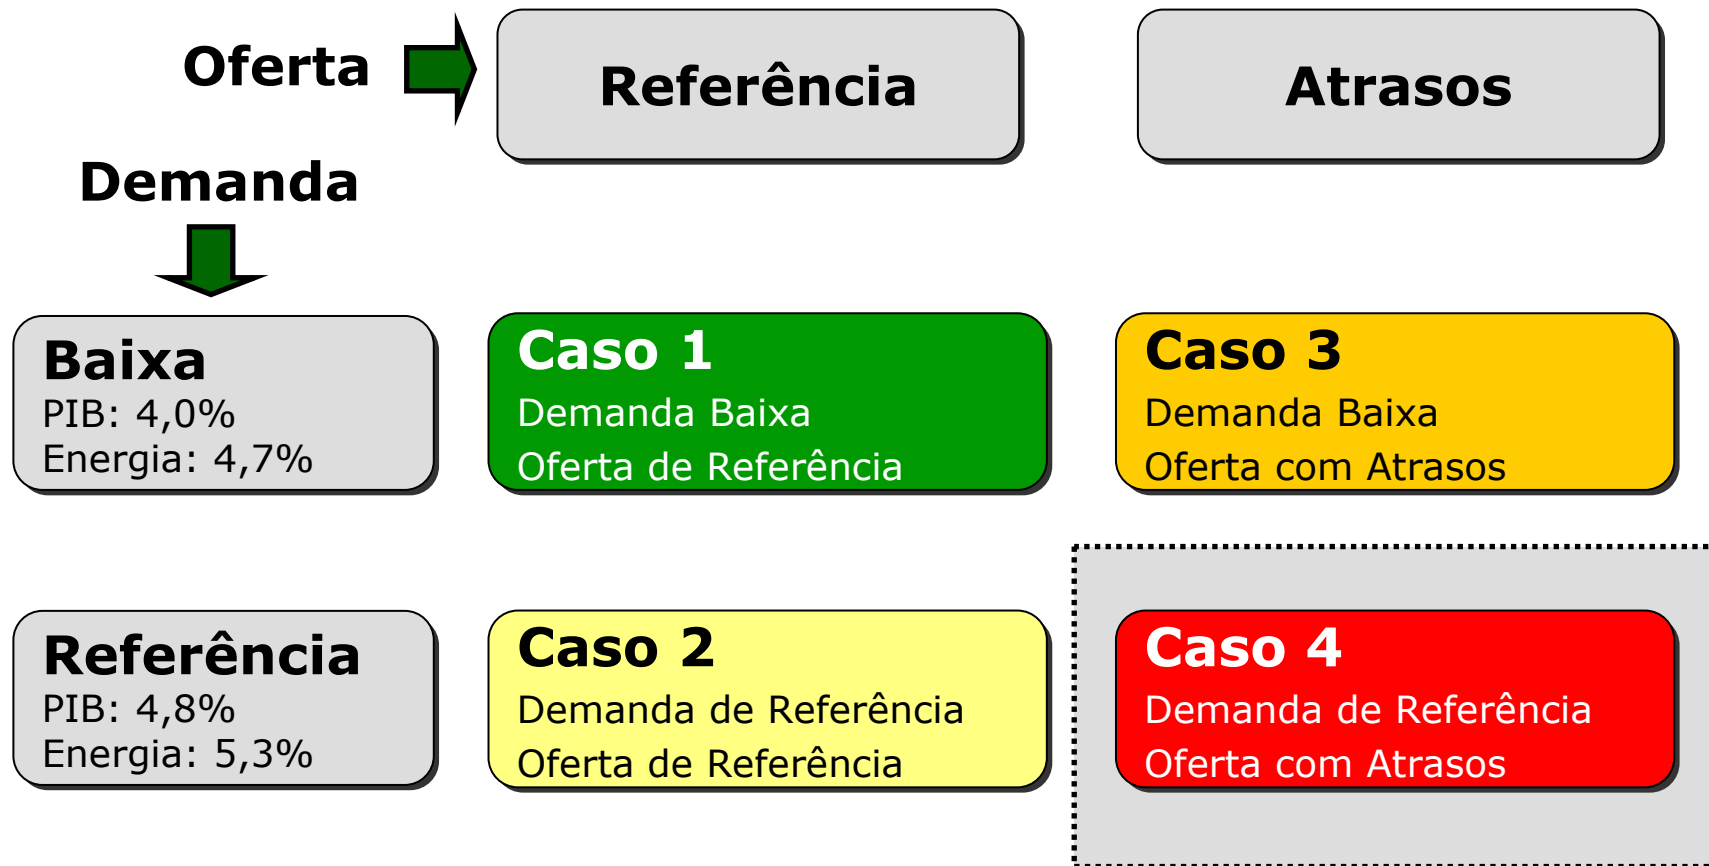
Oferta

Referência

Atrasos

Demanda

Baixa
PIB: 4,0%
Energia: 4,7%

Caso 1
Demanda Baixa
Oferta de Referência

Caso 3
Demanda Baixa
Oferta com Atrasos

Referência
PIB: 4,8%
Energia: 5,3%

Caso 2
Demanda de Referência
Oferta de Referência

Caso 4
Demanda de Referência
Oferta com Atrasos